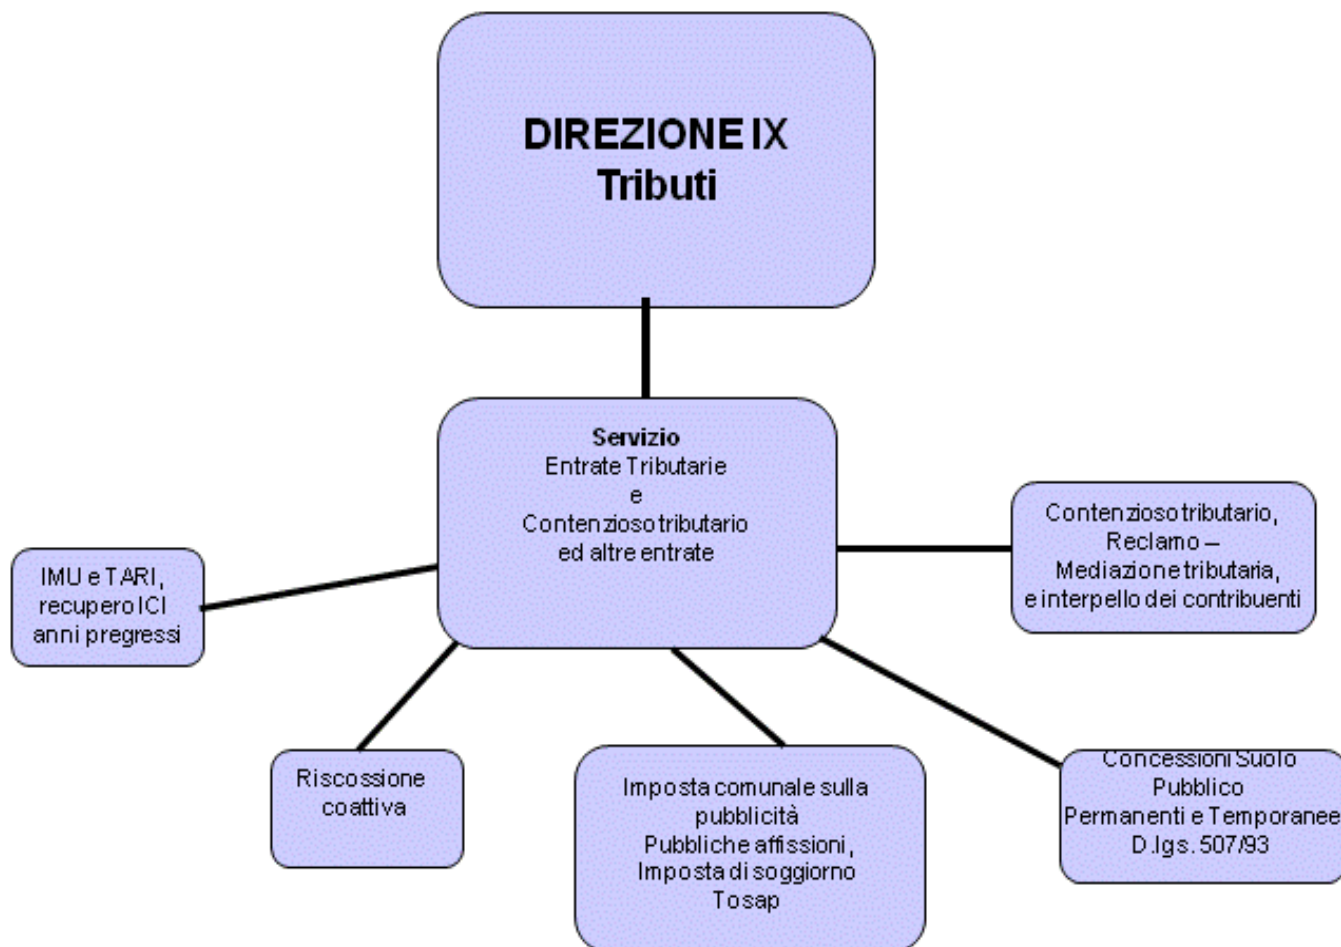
DIREZIONE IX
Tributi

Servizio
Entrate Tributarie
e
Contenzioso tributario
ed altre entrate

IMU e TARI,
recupero ICI
anni pregressi

Contenzioso tributario,
Reclamo –
Mediazione tributaria,
e interpello dei contribuenti

Riscossione
coattiva

Imposta comunale sulla
pubblicità
Pubbliche affissioni,
Imposta di soggiorno
Tosap

Concessioni Suolo
Pubblico
Permanenti e Temporanee
D.lgs. 507/93